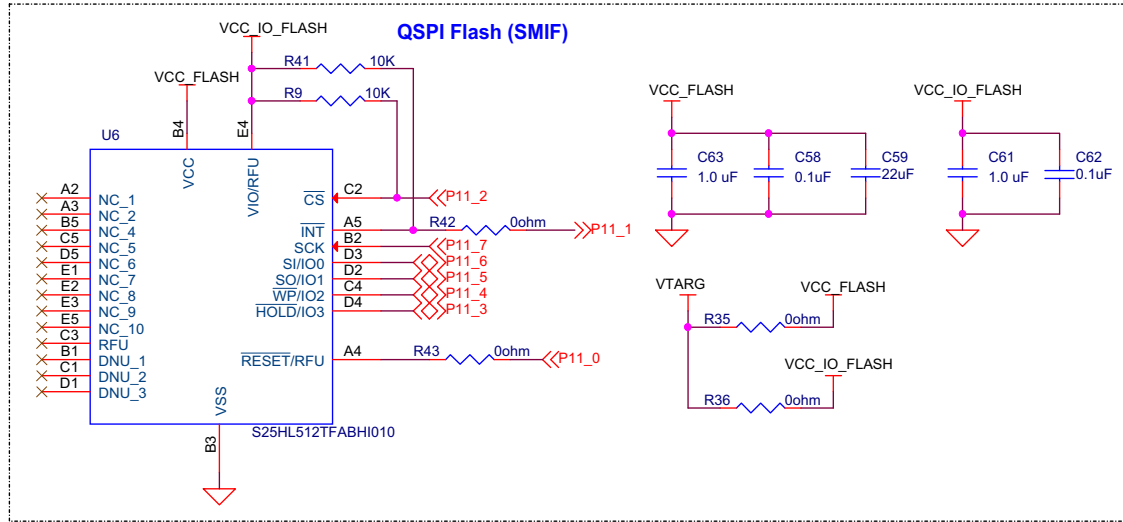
QSPI Flash (SMIF)

VCC_IO_FLASH
R41 10K
R9 10K
VCC_FLASH
B4 E4
U6
VCC
VIO/RFU
$\overline{CS}$ C2 P11_2
$\overline{INT}$ A5 R42 0ohm P11_1
SCK B2 P11_7
SI/IO0 D3 P11_6
SO/IO1 D2 P11_5
$\overline{WP}$/IO2 C4 P11_4
$\overline{HOLD}$/IO3 D4 P11_3
$\overline{RESET}$/RFU A4 R43 0ohm P11_0
A2 NC_1
A3 NC_2
B5 NC_4
C5 NC_5
D5 NC_6
E1 NC_7
E2 NC_8
E3 NC_9
E5 NC_10
C3 RFU
B1 DNU_1
C1 DNU_2
D1 DNU_3
VSS
B3
S25HL512TFABHI010

VCC_FLASH
C63 1.0 uF
C58 0.1uF
C59 22uF

VCC_IO_FLASH
C61 1.0 uF
C62 0.1uF

VTARG
VCC_FLASH
R35 0ohm
VCC_IO_FLASH
R36 0ohm